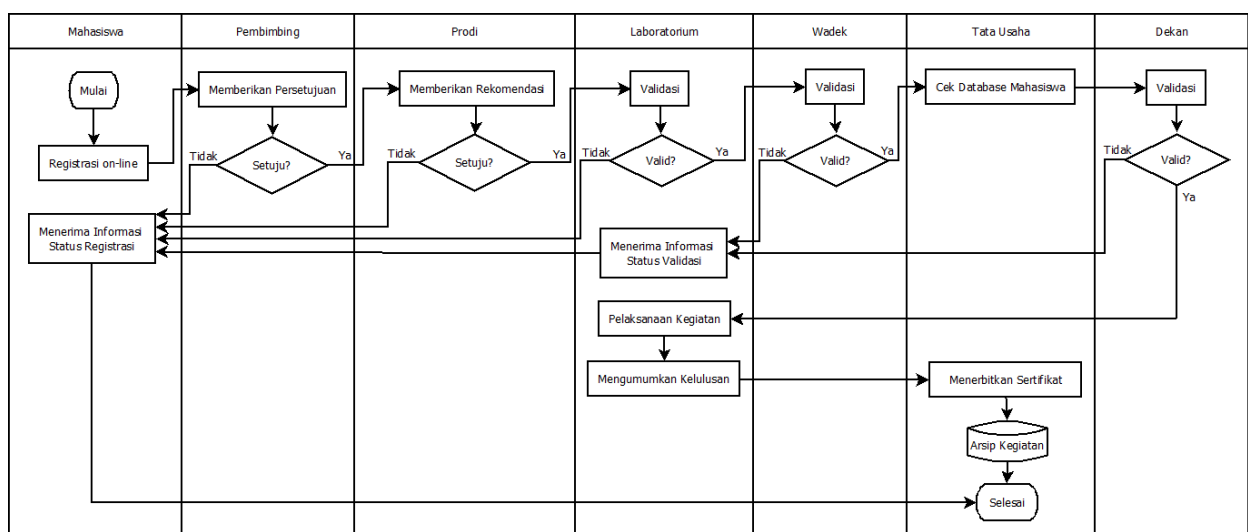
| Mahasiswa | Pembimbing | Prodi | Laboratorium | Wadek | Tata Usaha | Dekan |
|---|---|---|---|---|---|---|

Mulai

Registrasi on-line

Memberikan Persetujuan

Tidak
Setuju?
Ya

Memberikan Rekomendasi

Tidak
Setuju?
Ya

Validasi

Tidak
Valid?
Ya

Validasi

Tidak
Valid?
Ya

Cek Database Mahasiswa

Validasi

Tidak
Valid?
Ya

Menerima Informasi Status Registrasi

Menerima Informasi Status Validasi

Pelaksanaan Kegiatan

Mengumumkan Kelulusan

Menerbitkan Sertifikat

Arsip Kegiatan

Selesai